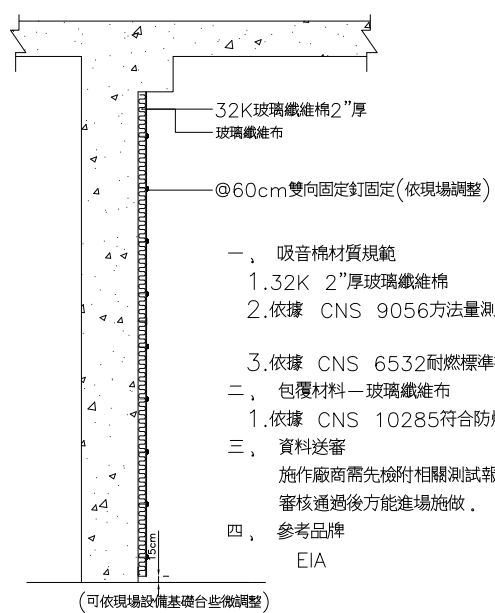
32K玻璃纖維棉2"厚
玻璃纖維布

@60cm雙向固定釘固定(依現場調整)

一、 吸音棉材質規範
1.32K 2"厚玻璃纖維棉
2.依據 CNS 9056方法量測

3.依據 CNS 6532耐燃標準
二、 包覆材料—玻璃纖維布
1.依據 CNS 10285符合防
三、 資料送審
施作廠商需先檢附相關測試報
審核通過後方能進場施做.
四、 參考品牌
EIA

5cm

(可依現場設備基礎台些微調整)